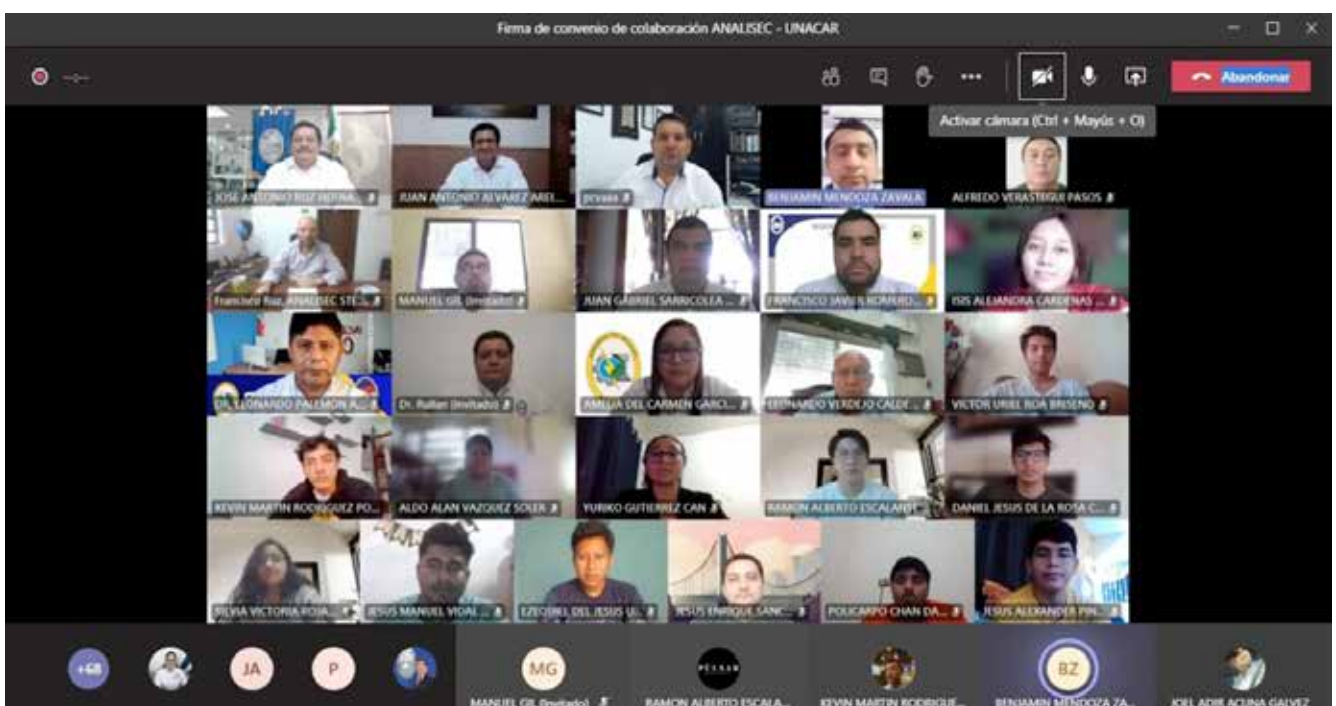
Firma de convenio de colaboración ANALISEC - UNACAR

Abandonar

Activar cámara (Ctrl + Mayús + O)

JOSE ANTONIO RUZ HERNA...

JUAN ANTONIO ALVAREZ AREL...

prvaaa

BENJAMIN MENDOZA ZAVALA

ALFREDO VERASTEGUI PASOS

Francisco Ruz ANALISEC STE...

MANUEL GIL (Invitado)

JUAN GABRIEL SARRICOLEA ...

FRANCISCO JAVIER ROMERO...

ISIS ALEJANDRA CARDENAS ...

DR. LEONARDO PALEMON A...

Dr. Pullan (Invitado)

AMELIA DEL CARMEN GARCI...

LEONARDO VERDEJO CALDE...

VICTOR URIEL ROA BRISENO

KEVIN MARTIN RODRIGUEZ PO...

ALDO ALAN VAZQUEZ SOLER

YURIKO GUTIERREZ CAN

RAMON ALBERTO ESCALANTE...

DANIEL JESUS DE LA ROSA C...

SILVIA VICTORIA ROSA...

JESUS MANUEL VIDAL ...

EZEQUIEL DEL JESUS U...

JESUS ENRIQUE SANC...

POLICARPO CHAN DA...

JESUS ALEXANDER PIN...

+68

JA

P

MG

BZ

MANUEL GIL (Invitado)

RAMON ALBERTO ESCALA...

KEVIN MARTIN RODRIGUE...

BENJAMIN MENDOZA ZA...

JOEL ADIR ACUNA GALVEZ